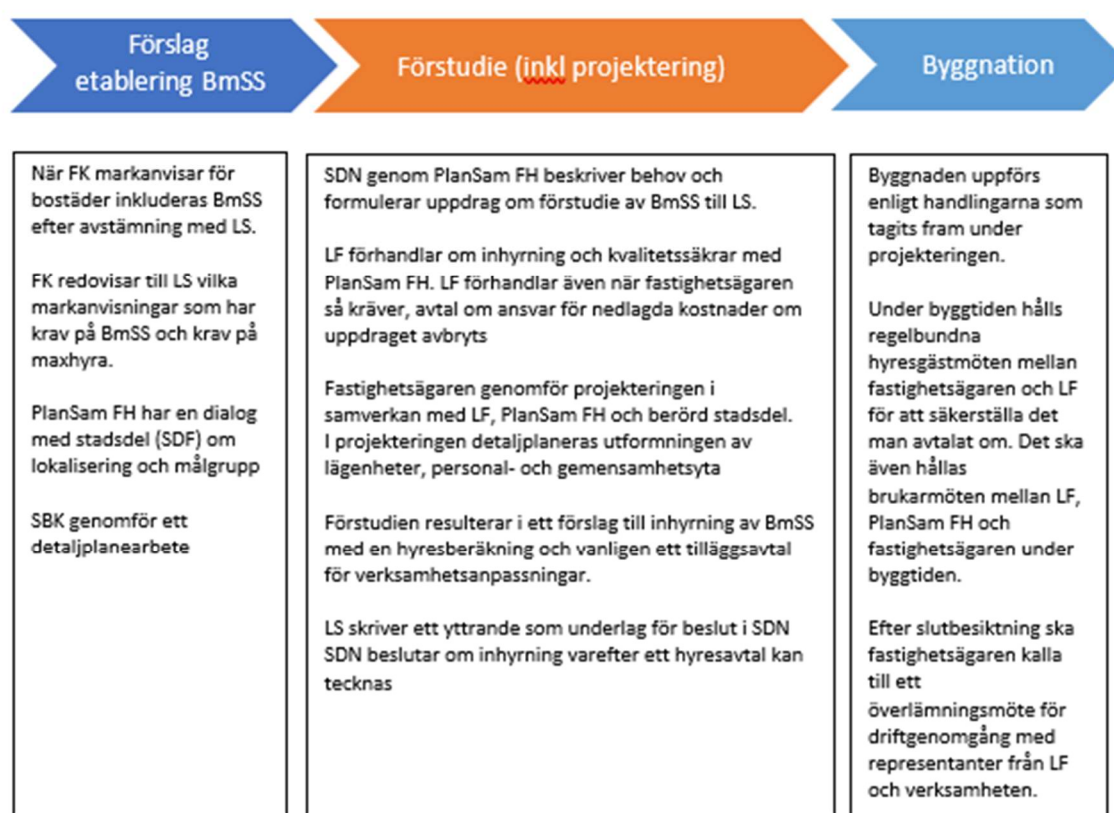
Förslag etablering BmSS

Förstudie (inkl projektering)

Byggnation

När FK markanvisar för bostäder inkluderas BmSS efter avstämning med LS.

FK redovisar till LS vilka markanvisningar som har krav på BmSS och krav på maxhyra.

PlanSam FH har en dialog med stadsdel (SDF) om lokalisering och målgrupp

SBK genomför ett detaljplanearbete

SDN genom PlanSam FH beskriver behov och formulerar uppdrag om förstudie av BmSS till LS.

LF förhandlar om inhyrning och kvalitetssäkrar med PlanSam FH. LF förhandlar även när fastighetsägaren så kräver, avtal om ansvar för nedlagda kostnader om uppdraget avbryts

Fastighetsägaren genomför projekteringen i samverkan med LF, PlanSam FH och berörd stadsdel. I projekteringen detaljplaneras utformningen av lägenheter, personal- och gemensamhetsyta

Förstudien resulterar i ett förslag till inhyrning av BmSS med en hyresberäkning och vanligen ett tilläggsavtal för verksamhetsanpassningar.

LS skriver ett yttrande som underlag för beslut i SDN SDN beslutar om inhyrning varefter ett hyresavtal kan tecknas

Byggnaden uppförs enligt handlingarna som tagits fram under projekteringen.

Under byggtiden hålls regelbundna hyresgästmöten mellan fastighetsägaren och LF för att säkerställa det man avtalat om. Det ska även hållas brukarmöten mellan LF, PlanSam FH och fastighetsägaren under byggtiden.

Efter slutbesiktning ska fastighetsägaren kalla till ett överlämningsmöte för driftgenomgång med representanter från LF och verksamheten.